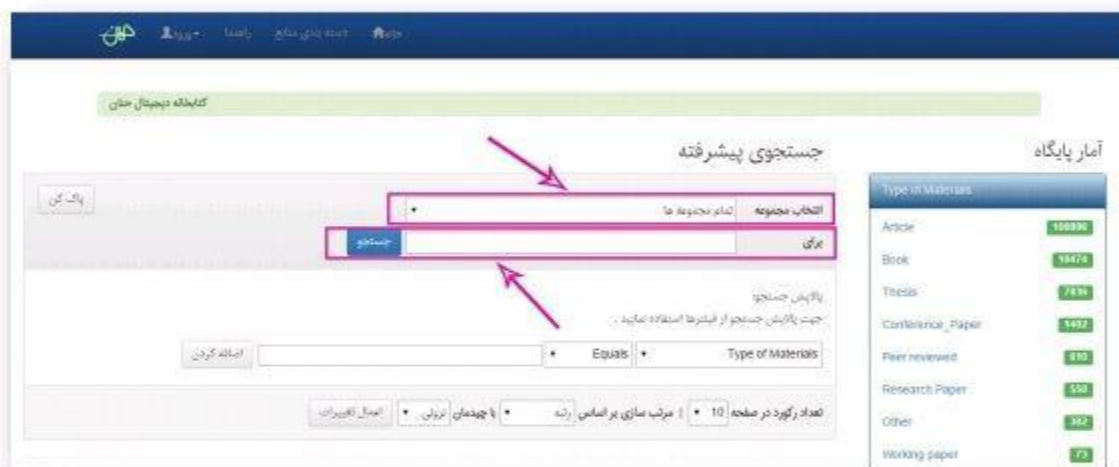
خانه دسته بندی منابع راهنما ورود

کتابخانه دیجیتال حنان

آمار پایگاه

Type of Materials

Article 100896
Book 10474
Thesis 7436
Conference_Paper 1492
Peer reviewed 610
Research Paper 550
Other 382
Working paper 73

جستجوی پیشرفته

انتخاب مجموعه تمام مجموعه ها
پاک کن
برای
جستجو

پالایش جستجو
جهت پالایش جستجو از فیلترها استفاده نمایید.

Type of Materials
Equals
اضافه کردن

تعداد رکورد در صفحه 10
مرتب سازی بر اساس رتبه
با چیدمان نزولی
اعمال تغییرات